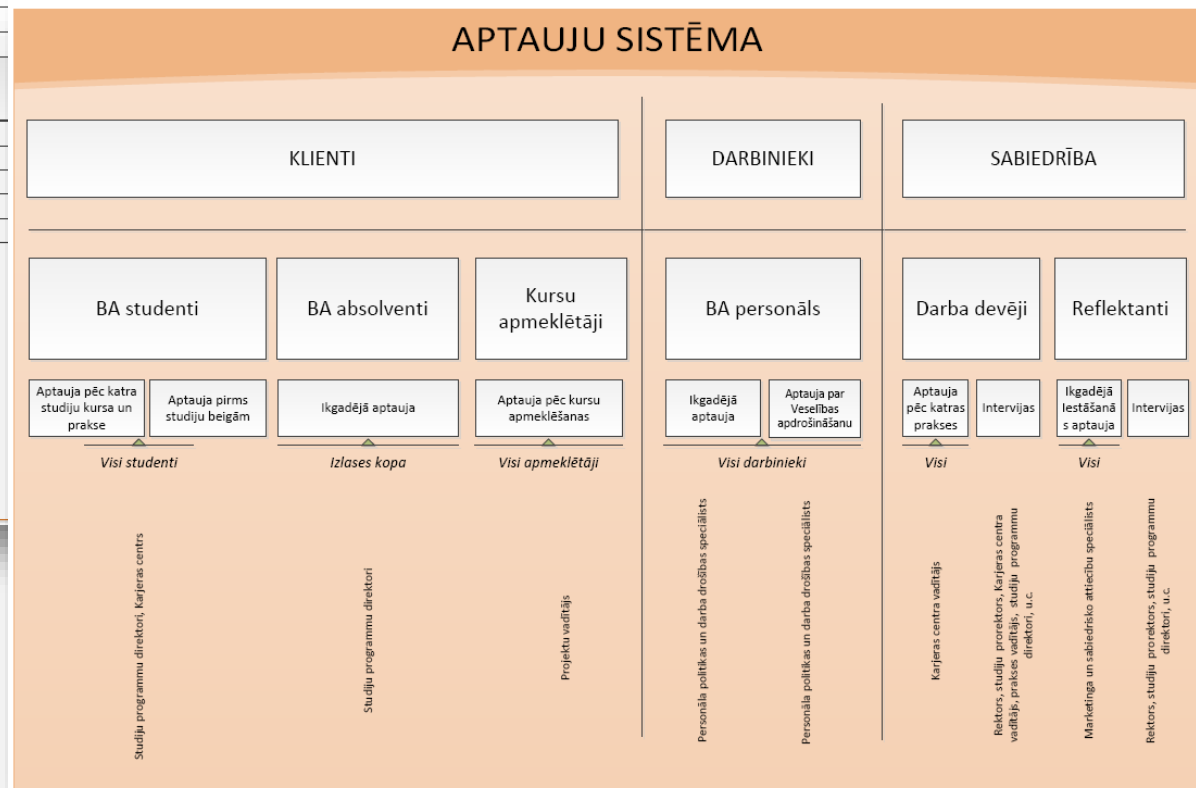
APTAUJU SISTĒMA

KLIENTI

DARBINIEKI

SABIEDRĪBA

BA studenti

BA absolventi

Kursu apmeklētāji

BA personāls

Darba devēji

Reflektanti

Aptauja pēc katra studiju kursa un prakse

Aptauja pirms studiju beigām

Ikgadējā aptauja

Aptauja pēc kursu apmeklēšanas

Ikgadējā aptauja

Aptauja par Veselības apdrošināšanu

Aptauja pēc katras prakses

Intervijas

Ikgadējā Iestāšanās aptauja

Intervijas

Visi studenti

Izlases kopa

Visi apmeklētāji

Visi darbinieki

Visi

Visi

Studiju programmu direktori, Karjeras centrs

Studiju programmu direktori

Projektu vadītājs

Personāla politikas un darba drošības speciālists

Personāla politikas un darba drošības speciālists

Karjeras centra vadītājs

Rektors, studiju prorektors, Karjeras centra vadītājs, prakses vadītājs, studiju programmu direktori, u.c.

Marketinga un sabiedrisko attiecību speciālists

Rektors, studiju prorektors, studiju programmu direktori, u.c.